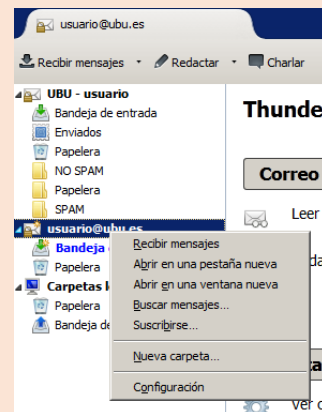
usuario@ubu.es

Recibir mensajes · Redactar · Charlar

UBU - usuario
Bandeja de entrada
Enviados
Papelera
NO SPAM
Papelera
SPAM
usuario@ubu.es
Bandeja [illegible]
Papelera
Carpetas l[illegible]
Papelera
Bandeja de

Thunde

Correo

Leer

da

Ver c

Recibir mensajes
Abrir en una pestaña nueva
Abrir en una ventana nueva
Buscar mensajes...
Suscribirse...
Nueva carpeta...
Configuración